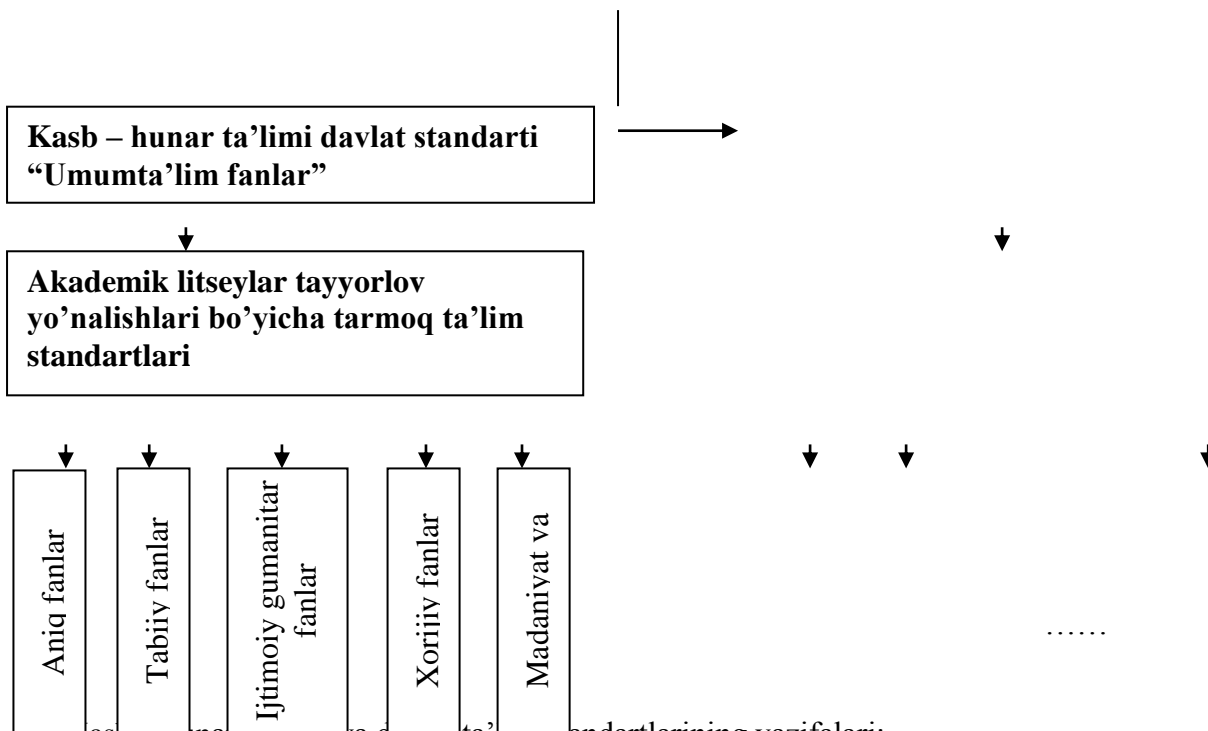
Kasb – hunar ta'limi davlat standarti "Umumta'lim fanlar"

Akademik litseylar tayyorlov yo'nalishlari bo'yicha tarmoq ta'lim standartlari

Aniq fanlar

Tabiiy fanlar

Ijtimoiy gumanitar fanlar

Xorijiy fanlar

Madaniyat va

……

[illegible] standartlarining vazifalari: